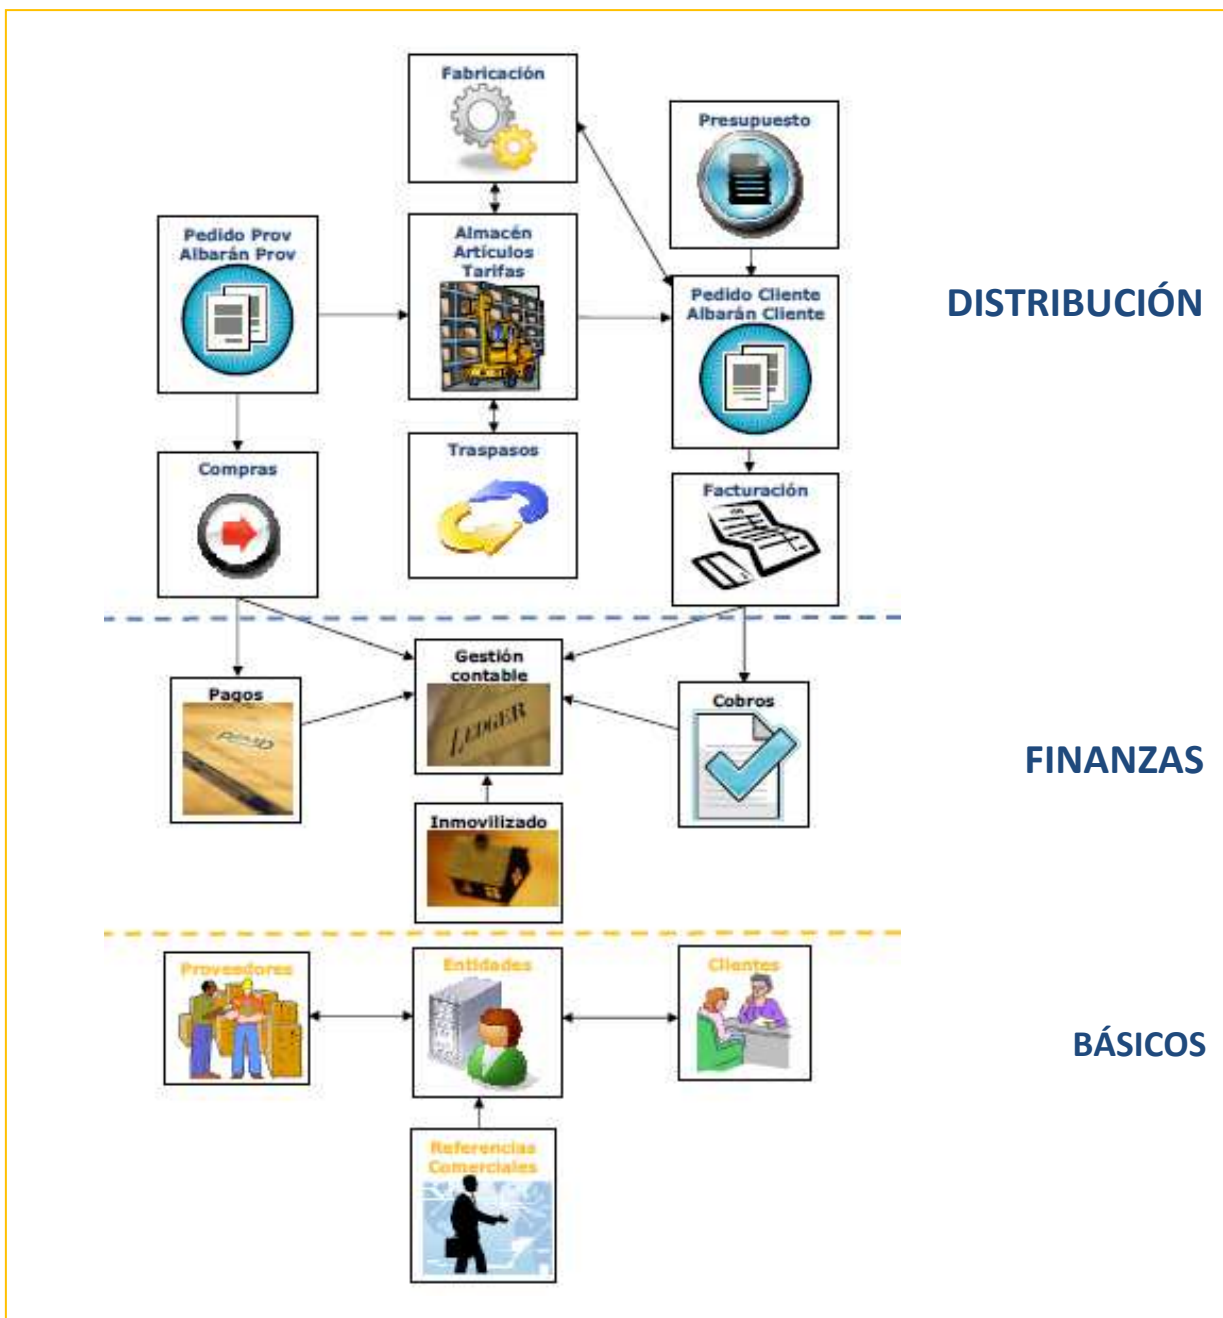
Fabricación

Presupuesto

Pedido Prov
Albarán Prov

Almacén
Artículos
Tarifas

Pedido Cliente
Albarán Cliente

DISTRIBUCIÓN

Compras

Traspasos

Facturación

Gestión contable

LEDGER

Pagos

PAID

Cobros

FINANZAS

Inmovilizado

Proveedores

Entidades

Clientes

BÁSICOS

Referencias Comerciales